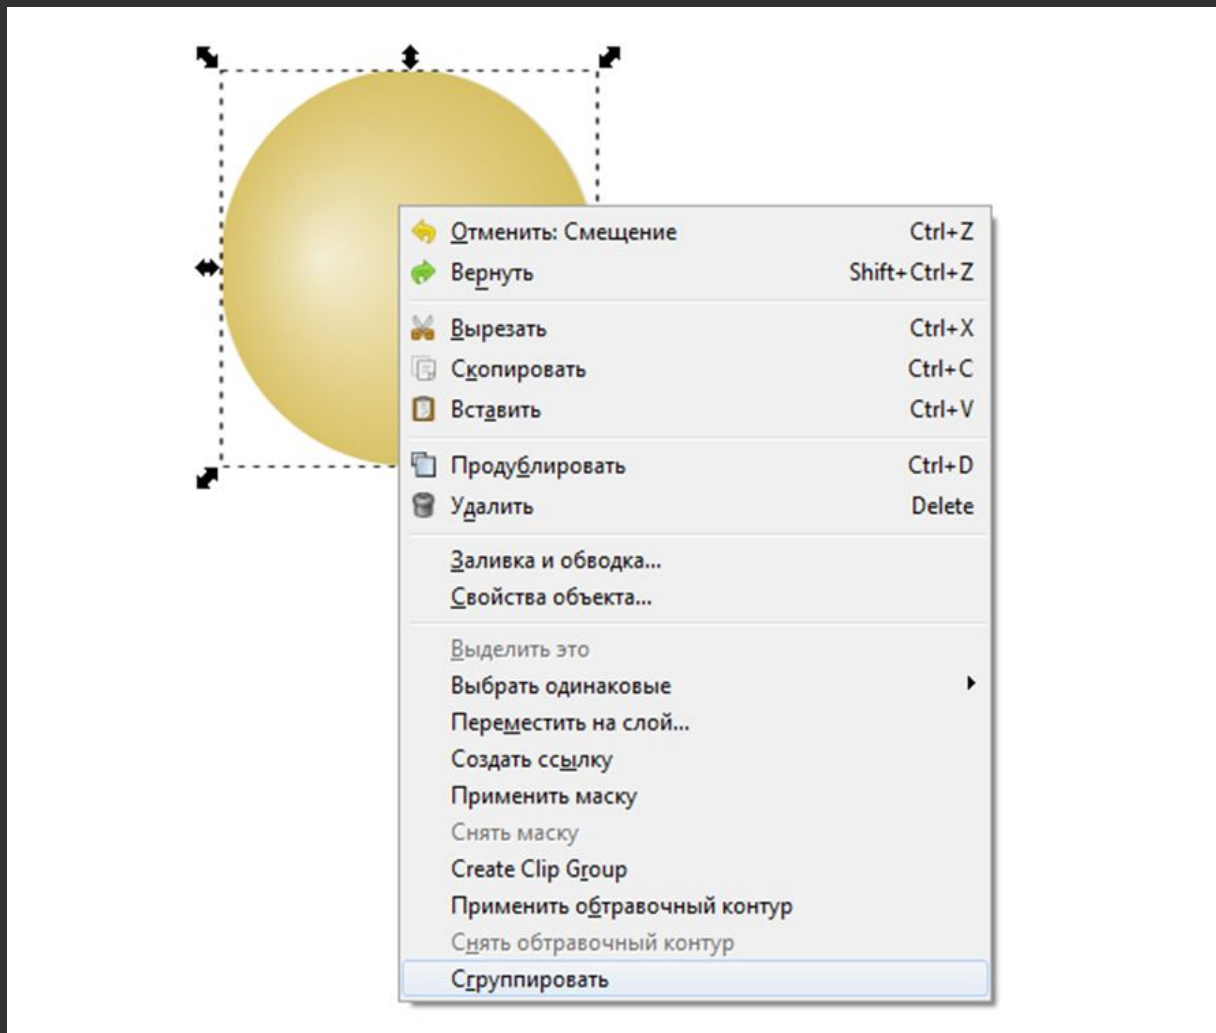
Отменить: Смещение Ctrl+Z
Вернуть Shift+Ctrl+Z

Вырезать Ctrl+X
Скопировать Ctrl+C
Вставить Ctrl+V

Продублировать Ctrl+D
Удалить Delete

Заливка и обводка...
Свойства объекта...

Выделить это
Выбрать одинаковые
Переместить на слой...
Создать ссылку
Применить маску
Снять маску
Create Clip Group
Применить обтравочный контур
Снять обтравочный контур
Сгруппировать